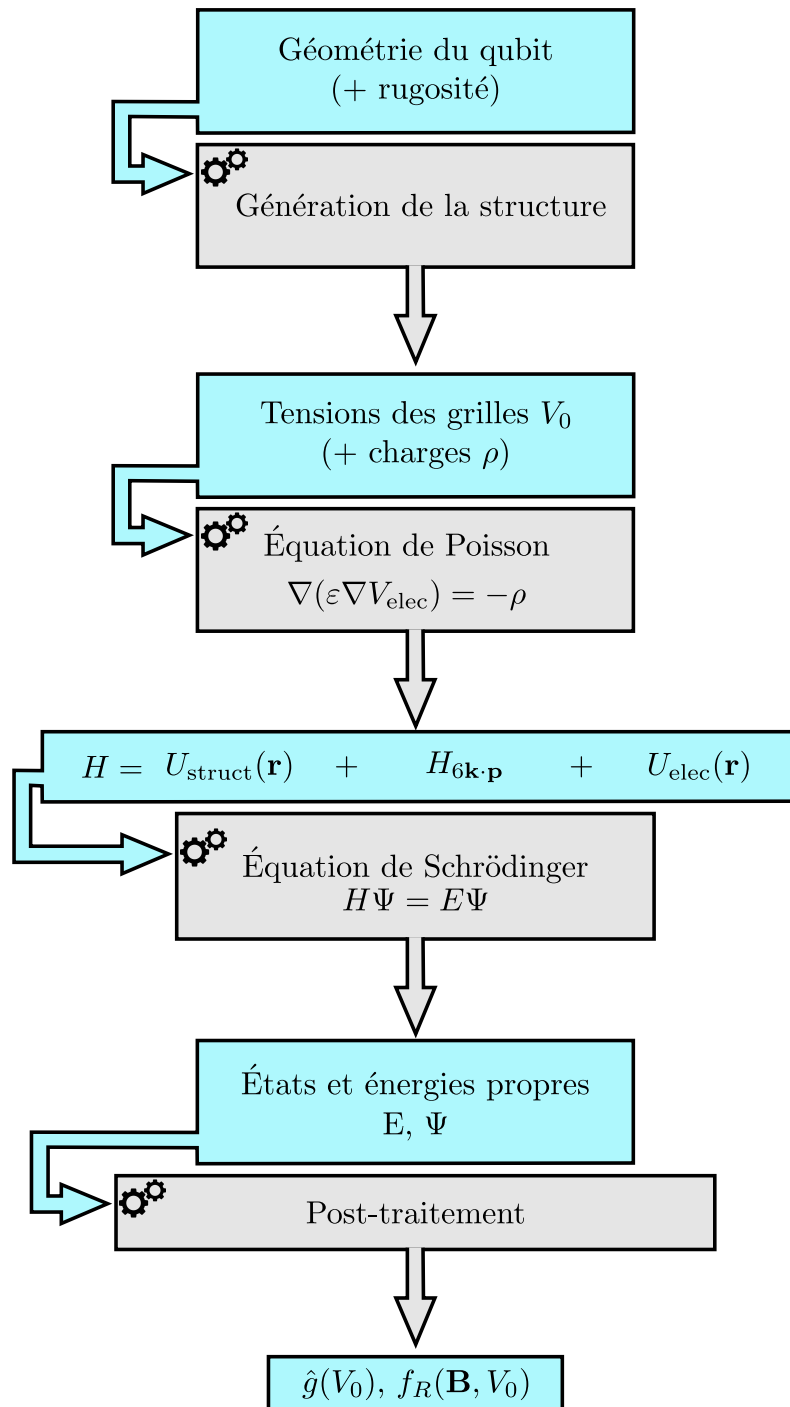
Géométrie du qubit
(+ rugosité)

Génération de la structure

Tensions des grilles $V_0$
(+ charges $\rho$)

Équation de Poisson
$\nabla(\varepsilon\nabla V_{\text{elec}}) = -\rho$

$H = U_{\text{struct}}(\mathbf{r}) + H_{6\mathbf{k}\cdot\mathbf{p}} + U_{\text{elec}}(\mathbf{r})$

Équation de Schrödinger
$H\Psi = E\Psi$

États et énergies propres
E, $\Psi$

Post-traitement

$\hat{g}(V_0),\ f_R(\mathbf{B}, V_0)$